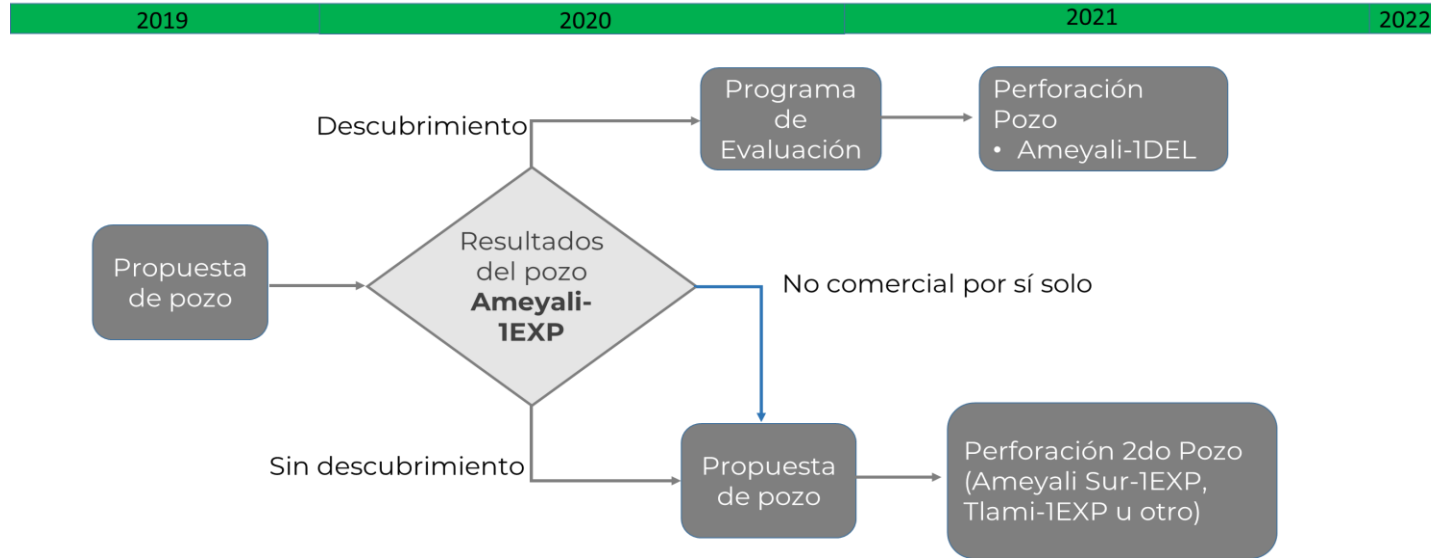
| 2019 | 2020 | 2021 | 2022 |
|---|---|---|---|

Descubrimiento

Programa de Evaluación

Perforación Pozo
• Ameyali-1DEL

Propuesta de pozo

Resultados del pozo **Ameyali-1EXP**

No comercial por sí solo

Sin descubrimiento

Propuesta de pozo

Perforación 2do Pozo (Ameyali Sur-1EXP, Tlami-1EXP u otro)